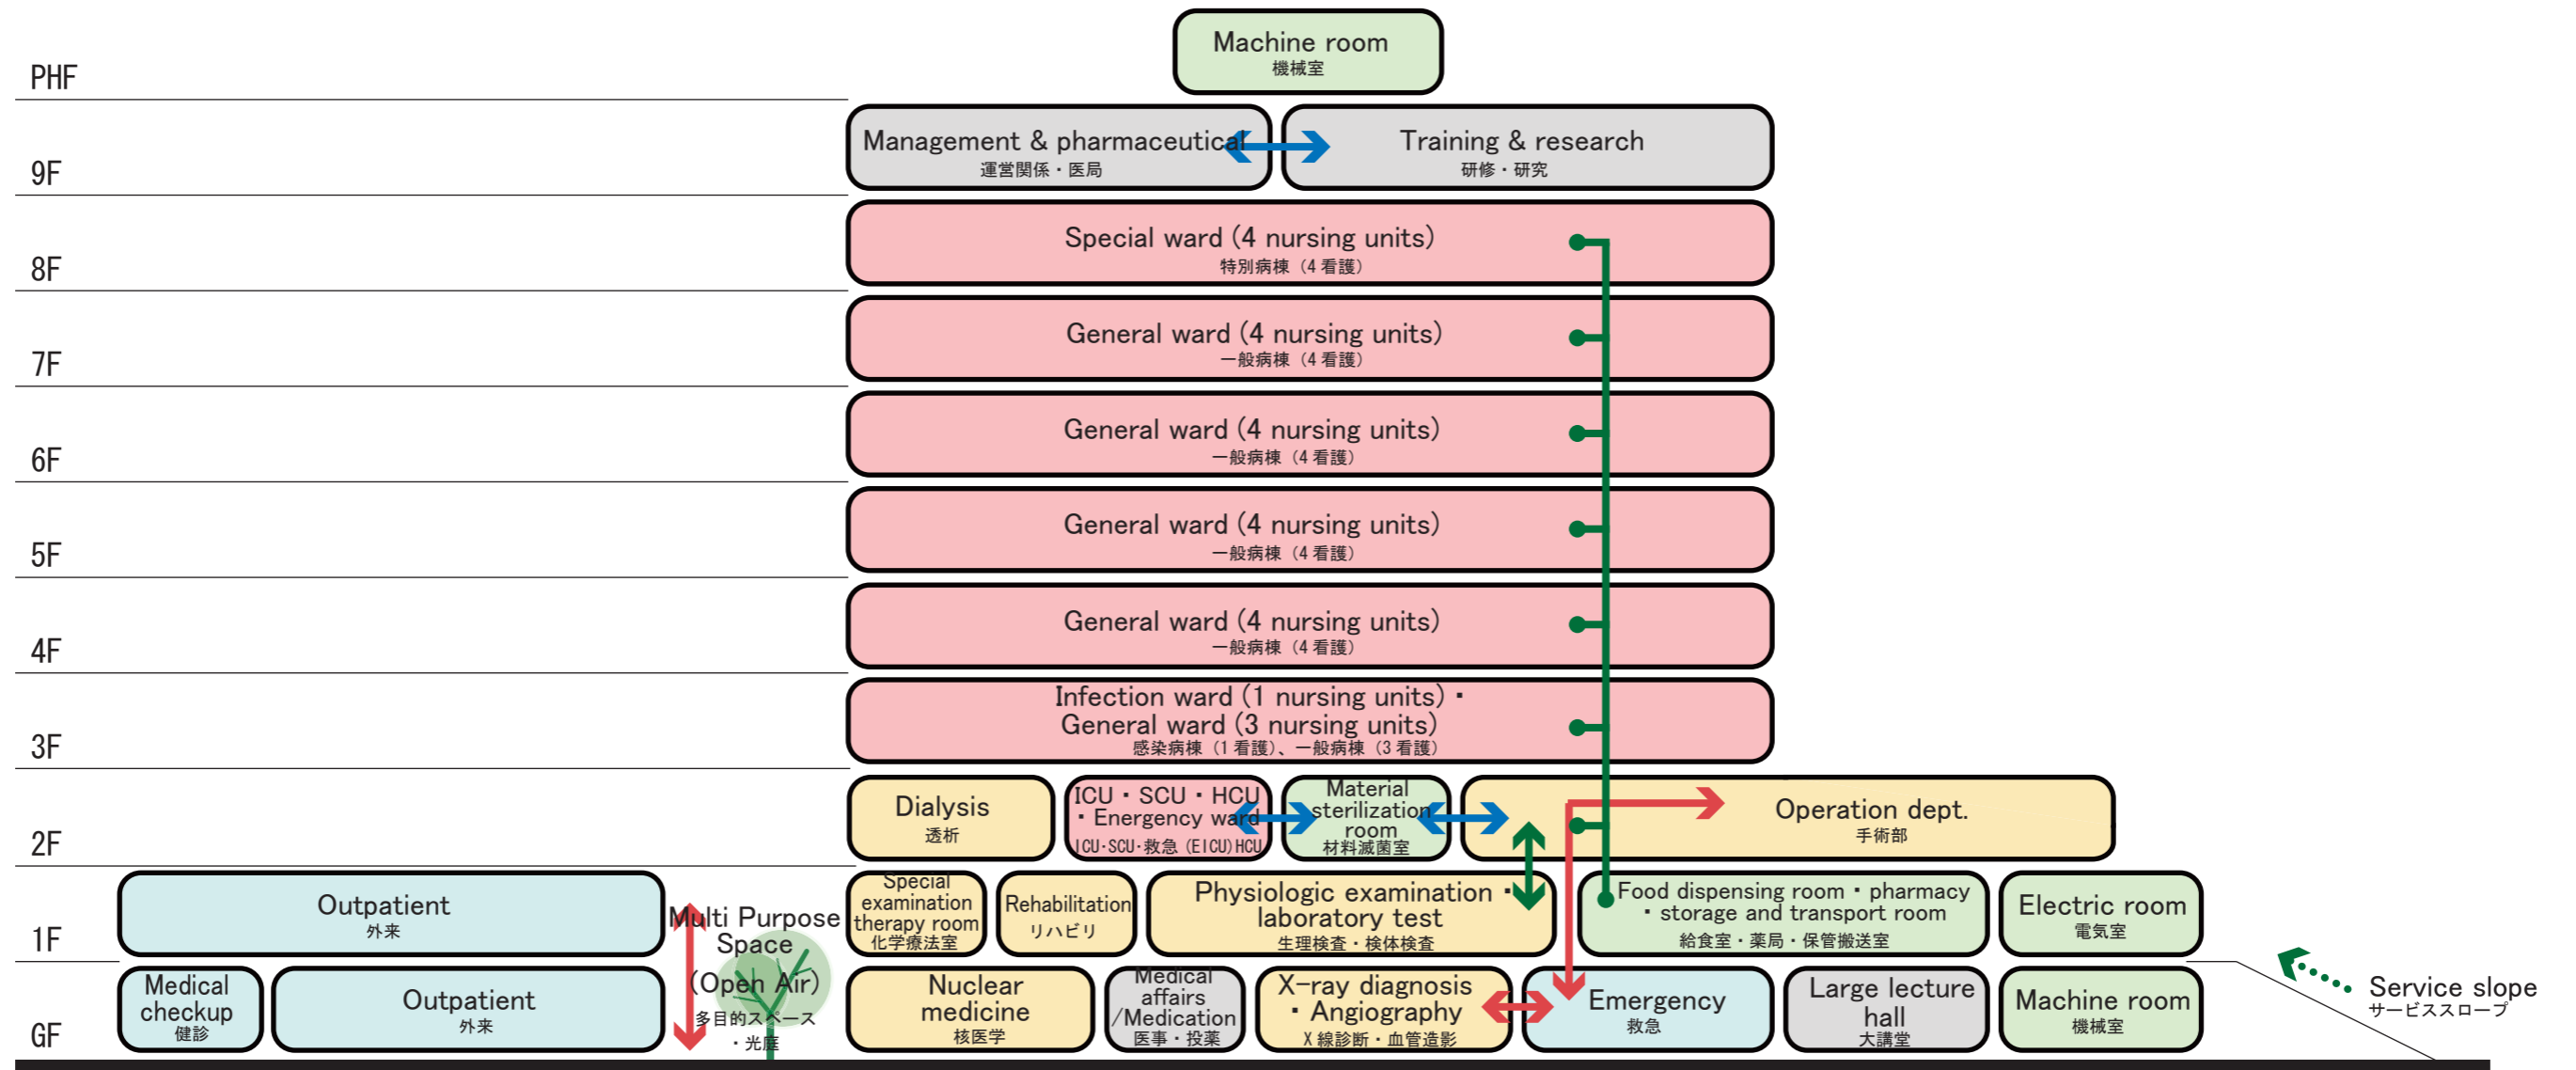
PHF
Machine room
機械室

9F
Management & pharmaceutical
運営関係・医局
Training & research
研修・研究

8F
Special ward (4 nursing units)
特別病棟 (4 看護)

7F
General ward (4 nursing units)
一般病棟 (4 看護)

6F
General ward (4 nursing units)
一般病棟 (4 看護)

5F
General ward (4 nursing units)
一般病棟 (4 看護)

4F
General ward (4 nursing units)
一般病棟 (4 看護)

3F
Infection ward (1 nursing units)・General ward (3 nursing units)
感染病棟 (1 看護)、一般病棟 (3 看護)

2F
Dialysis
透析
ICU・SCU・HCU・Energency ward
ICU・SCU・救急 (EICU) HCU
Material sterilization room
材料滅菌室
Operation dept.
手術部

1F
Outpatient
外来
Multi Purpose Space (Open Air)
多目的スペース・光庭
Special examination therapy room
化学療法室
Rehabilitation
リハビリ
Physiologic examination・laboratory test
生理検査・検体検査
Food dispensing room・pharmacy・storage and transport room
給食室・薬局・保管搬送室
Electric room
電気室

GF
Medical checkup
健診
Outpatient
外来
Nuclear medicine
核医学
Medical affairs /Medication
医事・投薬
X-ray diagnosis・Angiography
X 線診断・血管造影
Emergency
救急
Large lecture hall
大講堂
Machine room
機械室
Service slope
サービススロープ